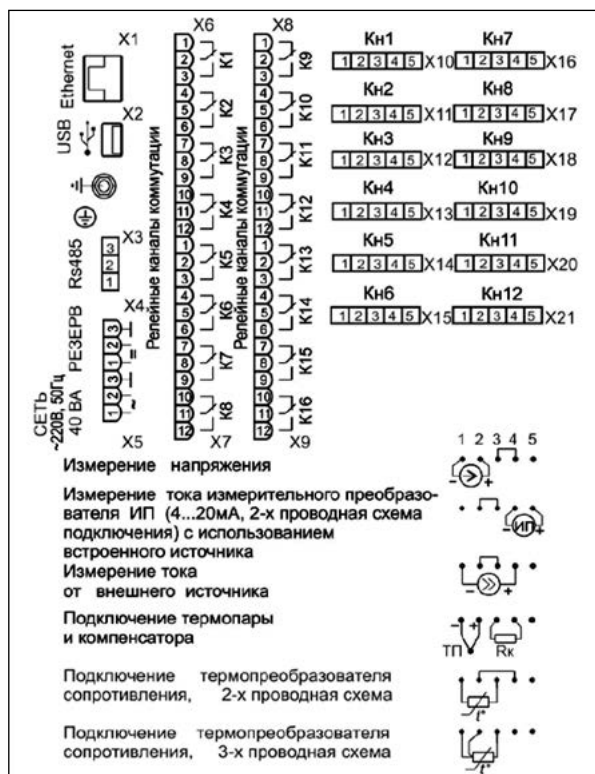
X1
Ethernet
USB
X2
X3
Rs485
3
2
1
X4
РЕЗЕРВ
1 2 3
СЕТЬ
~220В, 50Гц
40 ВА
1 2 3
X5

X6
1 2 3 4 5 6 7 8 9 10 11 12
1 2 3 4 5 6 7 8 9 10 11 12
K1 K2 K3 K4 K5 K6 K7 K8
Релейные каналы коммутации
X7

X8
1 2 3 4 5 6 7 8 9 10 11 12
1 2 3 4 5 6 7 8 9 10 11 12
K9 K10 K11 K12 K13 K14 K15 K16
Релейные каналы коммутации
X9

Кн1 1 2 3 4 5 X10 Кн7 1 2 3 4 5 X16
Кн2 1 2 3 4 5 X11 Кн8 1 2 3 4 5 X17
Кн3 1 2 3 4 5 X12 Кн9 1 2 3 4 5 X18
Кн4 1 2 3 4 5 X13 Кн10 1 2 3 4 5 X19
Кн5 1 2 3 4 5 X14 Кн11 1 2 3 4 5 X20
Кн6 1 2 3 4 5 X15 Кн12 1 2 3 4 5 X21

1 2 3 4 5

Измерение напряжения

Измерение тока измерительного преобразователя ИП (4...20мА, 2-х проводная схема подключения) с использованием встроенного источника
ИП

Измерение тока от внешнего источника

Подключение термопары и компенсатора
ТП Rк

Подключение термопреобразователя сопротивления, 2-х проводная схема
t°

Подключение термопреобразователя сопротивления, 3-х проводная схема
t°